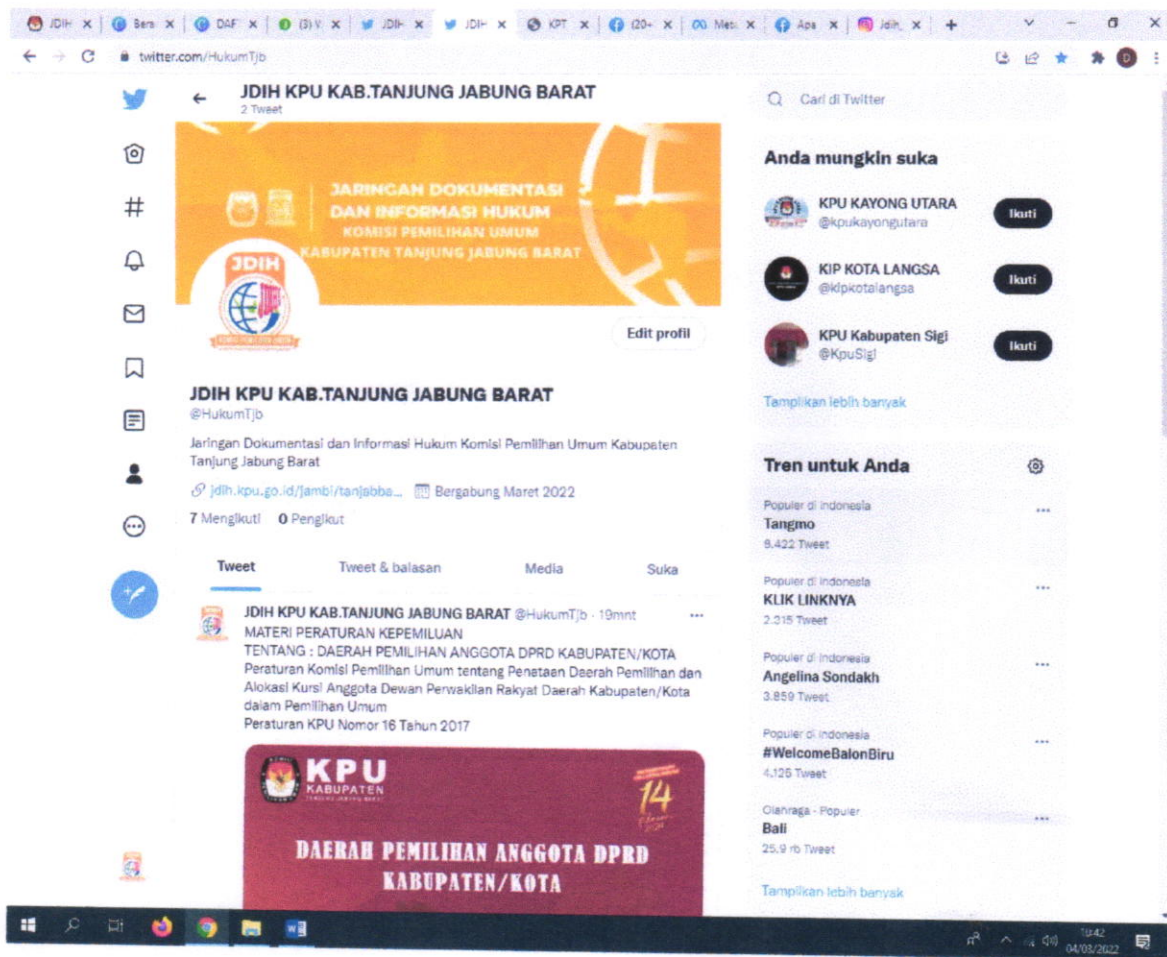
JDIH × | Bera × | DAF × | (3) × | JDIH × | JDIH × | KPT × | (20+ × | Mete × | Apa × | Jdih × | +

twitter.com/HukumTjb

JDIH KPU KAB.TANJUNG JABUNG BARAT
2 Tweet

JARINGAN DOKUMENTASI DAN INFORMASI HUKUM
KOMISI PEMILIHAN UMUM
KABUPATEN TANJUNG JABUNG BARAT

JDIH

Edit profil

JDIH KPU KAB.TANJUNG JABUNG BARAT
@HukumTjb

Jaringan Dokumentasi dan Informasi Hukum Komisi Pemilihan Umum Kabupaten Tanjung Jabung Barat

jdih.kpu.go.id/jambi/tanjabba... Bergabung Maret 2022

7 Mengikuti 0 Pengikut

Tweet | Tweet & balasan | Media | Suka

JDIH KPU KAB.TANJUNG JABUNG BARAT @HukumTjb · 19mnt
MATERI PERATURAN KEPEMILUAN
TENTANG : DAERAH PEMILIHAN ANGGOTA DPRD KABUPATEN/KOTA
Peraturan Komisi Pemilihan Umum tentang Penataan Daerah Pemilihan dan Alokasi Kursi Anggota Dewan Perwakilan Rakyat Daerah Kabupaten/Kota dalam Pemilihan Umum
Peraturan KPU Nomor 16 Tahun 2017

KPU
KABUPATEN
TANJUNG JABUNG BARAT

14

DAERAH PEMILIHAN ANGGOTA DPRD KABUPATEN/KOTA

Cari di Twitter

Anda mungkin suka

KPU KAYONG UTARA
@kpukayongutara
Ikuti

KIP KOTA LANGSA
@kipkotalangsa
Ikuti

KPU Kabupaten Sigi
@KpuSigi
Ikuti

Tampilkan lebih banyak

Tren untuk Anda

Populer di Indonesia
Tangmo
8.422 Tweet

Populer di Indonesia
KLIK LINKNYA
2.315 Tweet

Populer di Indonesia
Angelina Sondakh
3.859 Tweet

Populer di Indonesia
#WelcomeBalonBiru
4.126 Tweet

Olahraga - Populer
Bali
25,9 rb Tweet

Tampilkan lebih banyak

10:42
04/03/2022